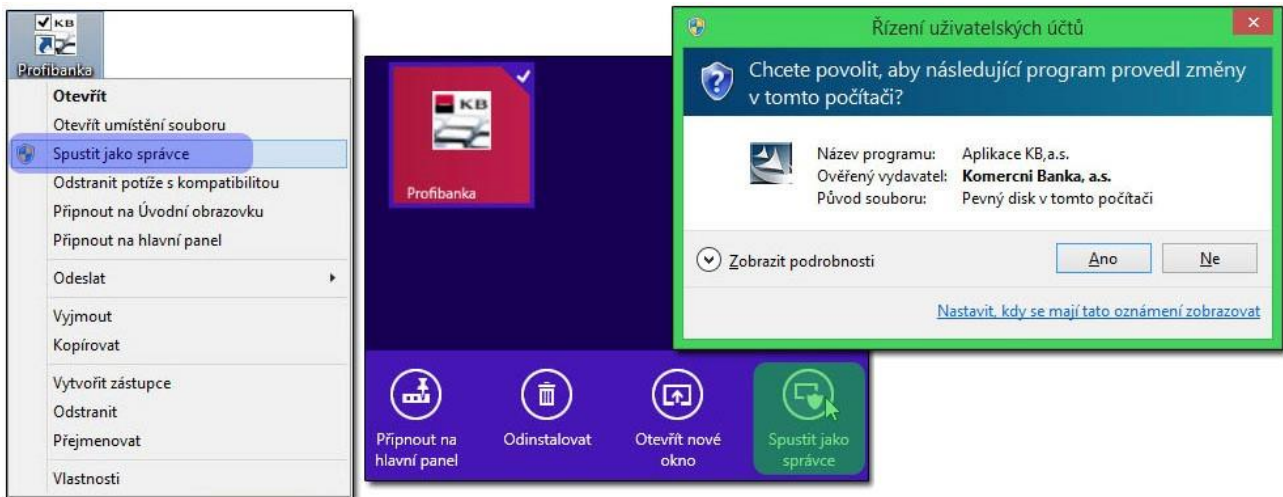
KB
Profibanka

Otevřít
Otevřít umístění souboru
Spustit jako správce
Odstranit potíže s kompatibilitou
Připnout na Úvodní obrazovku
Připnout na hlavní panel
Odeslat
Vyjmout
Kopírovat
Vytvořit zástupce
Odstranit
Přejmenovat
Vlastnosti

KB
Profibanka

Připnout na hlavní panel
Odinstalovat
Otevřít nové okno
Spustit jako správce

Řízení uživatelských účtů
Chcete povolit, aby následující program provedl změny v tomto počítači?

Název programu: Aplikace KB,a.s.
Ověřený vydavatel: Komercni Banka, a.s.
Původ souboru: Pevný disk v tomto počítači

Zobrazit podrobnosti
Ano
Ne
Nastavit, kdy se mají tato oznámení zobrazovat